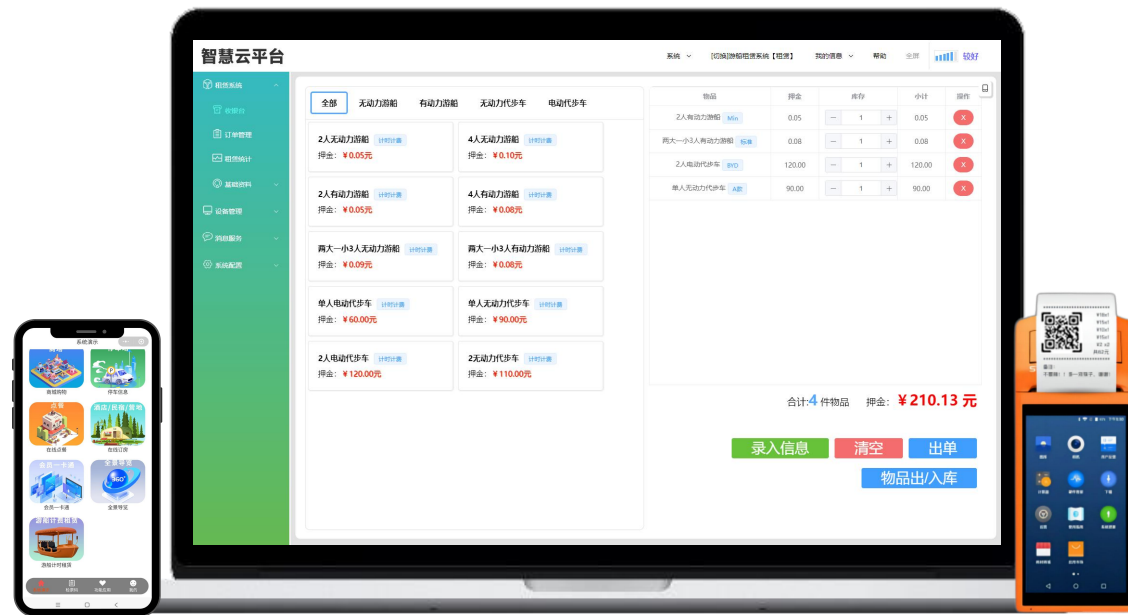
智慧云平台

系统 [切换]游船租赁系统【租赁】 我的信息 帮助 全屏 较好

租赁系统
收银台
订单管理
租赁统计
基础资料
设备管理
消息服务
系统配置

全部 无动力游船 有动力游船 无动力代步车 电动代步车

2人无动力游船 计时计费
押金：￥0.05元

4人无动力游船 计时计费
押金：￥0.10元

2人有动力游船 计时计费
押金：￥0.05元

4人有动力游船 计时计费
押金：￥0.08元

两大一小3人无动力游船 计时计费
押金：￥0.09元

两大一小3人有动力游船 计时计费
押金：￥0.08元

单人电动代步车 计时计费
押金：￥60.00元

单人无动力代步车 计时计费
押金：￥90.00元

2人电动代步车 计时计费
押金：￥120.00元

2无动力代步车 计时计费
押金：￥110.00元

| 物品 | 押金 | 库存 | 小计 | 操作 |
|---|---|---|---|---|
| 2人有动力游船 Min | 0.05 | − 1 + | 0.05 | X |
| 两大一小3人有动力游船 标准 | 0.08 | − 1 + | 0.08 | X |
| 2人电动代步车 BYD | 120.00 | − 1 + | 120.00 | X |
| 单人无动力代步车 A款 | 90.00 | − 1 + | 90.00 | X |

合计:4 件物品 押金：￥210.13 元

录入信息 清空 出单
物品出/入库

系统演示
会员购物
停车信息
酒店|民宿|景点
在线点餐
在线订房
会员一卡通
会员一卡通
全景导览
全景导览
游船计费租赁
游船计时租赁